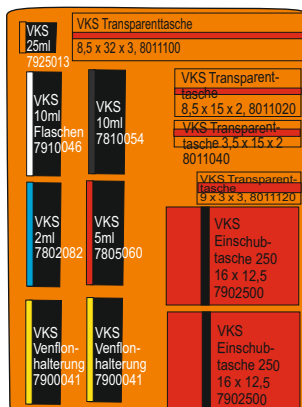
VKS 25ml 7925013

VKS Transparenttasche
8,5 x 32 x 3, 8011100

VKS Transparenttasche
8,5 x 15 x 2, 8011020

VKS Transparenttasche 3,5 x 15 x 2
8011040

VKS Transparenttasche
9 x 3 x 3, 8011120

VKS 10ml Flaschen 7910046

VKS 10ml 7810054

VKS 2ml 7802082

VKS 5ml 7805060

VKS Einschubtasche 250
16 x 12,5
7902500

VKS Venflonhalterung 7900041

VKS Venflonhalterung 7900041

VKS Einschubtasche 250
16 x 12,5
7902500